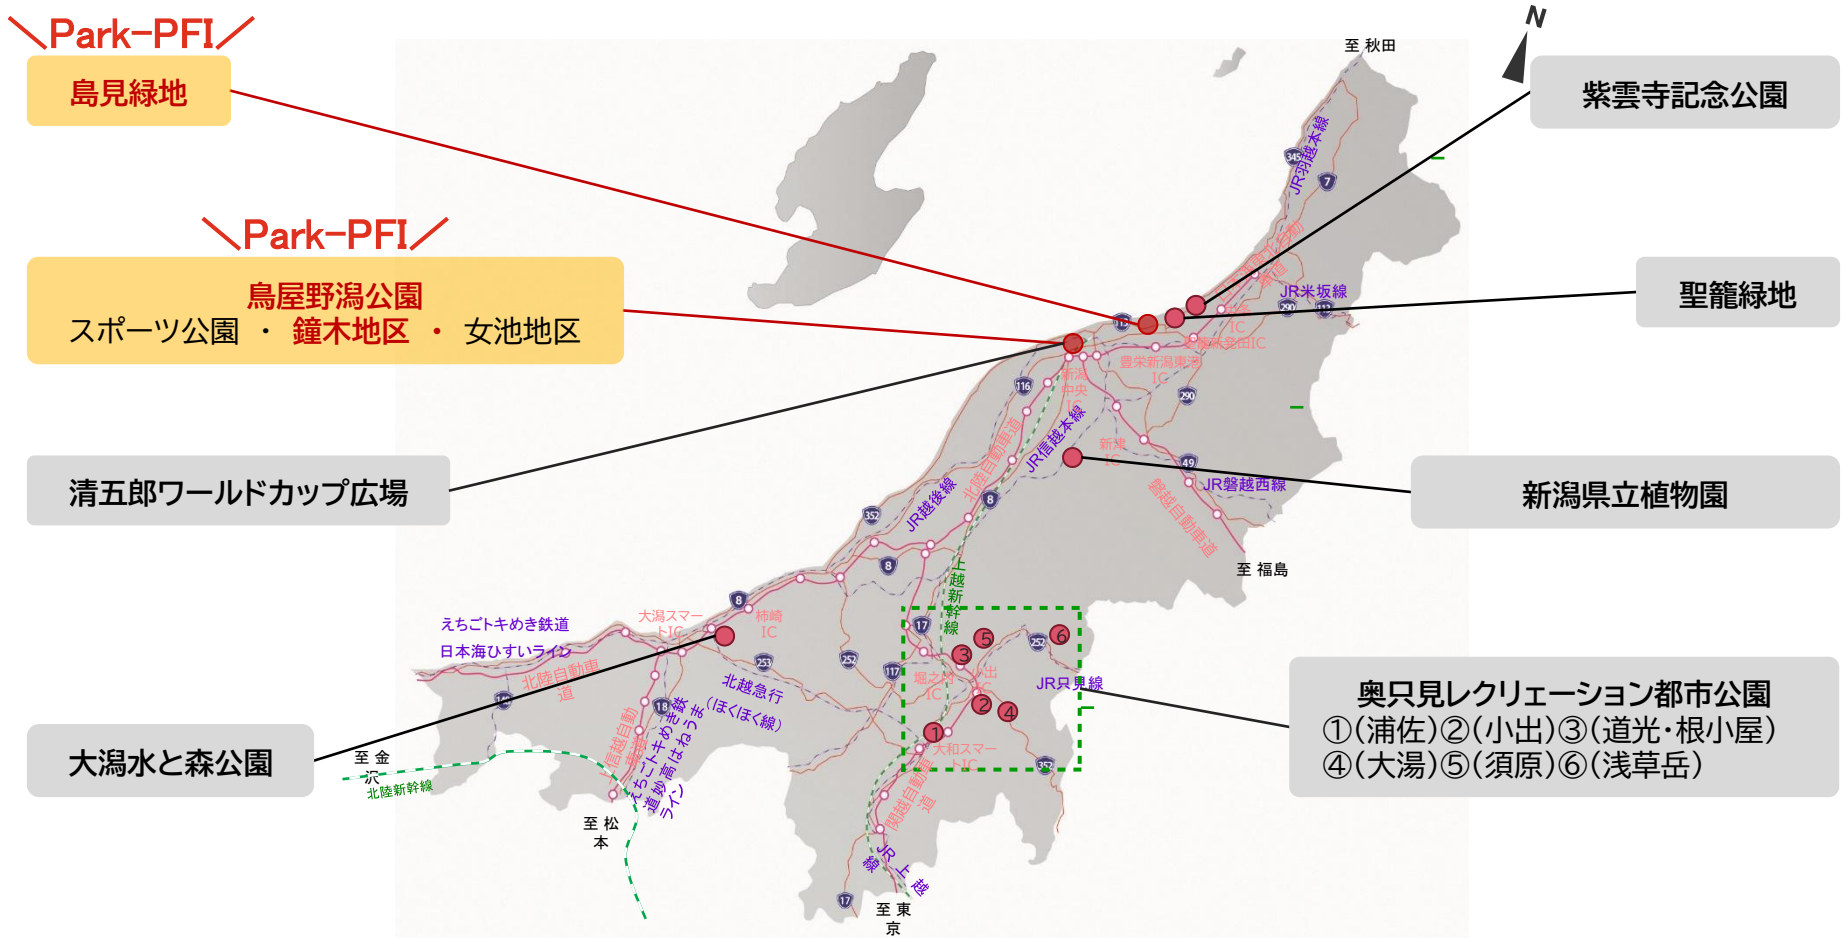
＼Park-PFI／
島見緑地

＼Park-PFI／
鳥屋野潟公園
スポーツ公園 ・ 鐘木地区 ・ 女池地区

清五郎ワールドカップ広場

大潟水と森公園

紫雲寺記念公園

聖籠緑地

新潟県立植物園

奥只見レクリエーション都市公園
①(浦佐)②(小出)③(道光・根小屋)
④(大湯)⑤(須原)⑥(浅草岳)

N
至 秋田
JR羽越本線
JR米坂線
JR信越本線
JR越後線
北陸自動車道
JR磐越西線
磐越自動車道
至 福島
上越新幹線
JR只見線
えちごトキめき鉄道
日本海ひすいライン
北陸自動車道
大潟スマートIC
柿崎IC
北越急行(ほくほく線)
えちごトキめき鉄道 妙高はねうまライン
上信越自動車道
堀之内IC
小出IC
大和スマートIC
関越自動車道
JR上越線
至 金沢
北陸新幹線
至 松本
至 東京
豊栄新潟東港IC
新潟中央IC
新津IC
聖籠新発田IC